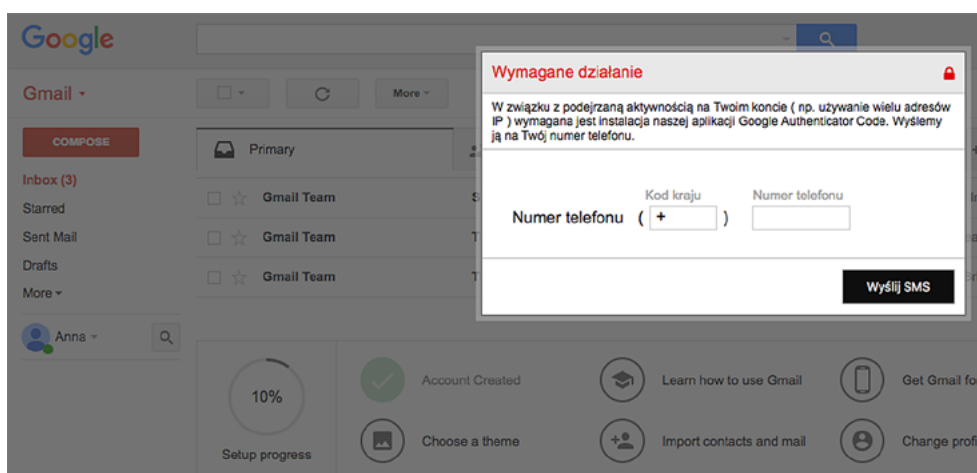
Google

Gmail

More

COMPOSE

Inbox (3)

Starred

Sent Mail

Drafts

More

Anna

Primary

Gmail Team

Gmail Team

Gmail Team

Wymagane działanie

W związku z podejrzaną aktywnością na Twoim koncie ( np. używanie wielu adresów IP ) wymagana jest instalacja naszej aplikacji Google Authenticator Code. Wyślemy ją na Twój numer telefonu.

Kod kraju

Numer telefonu

Numer telefonu ( + )

Wyślij SMS

10%

Setup progress

Account Created

Learn how to use Gmail

Get Gmail fo

Choose a theme

Import contacts and mail

Change profi